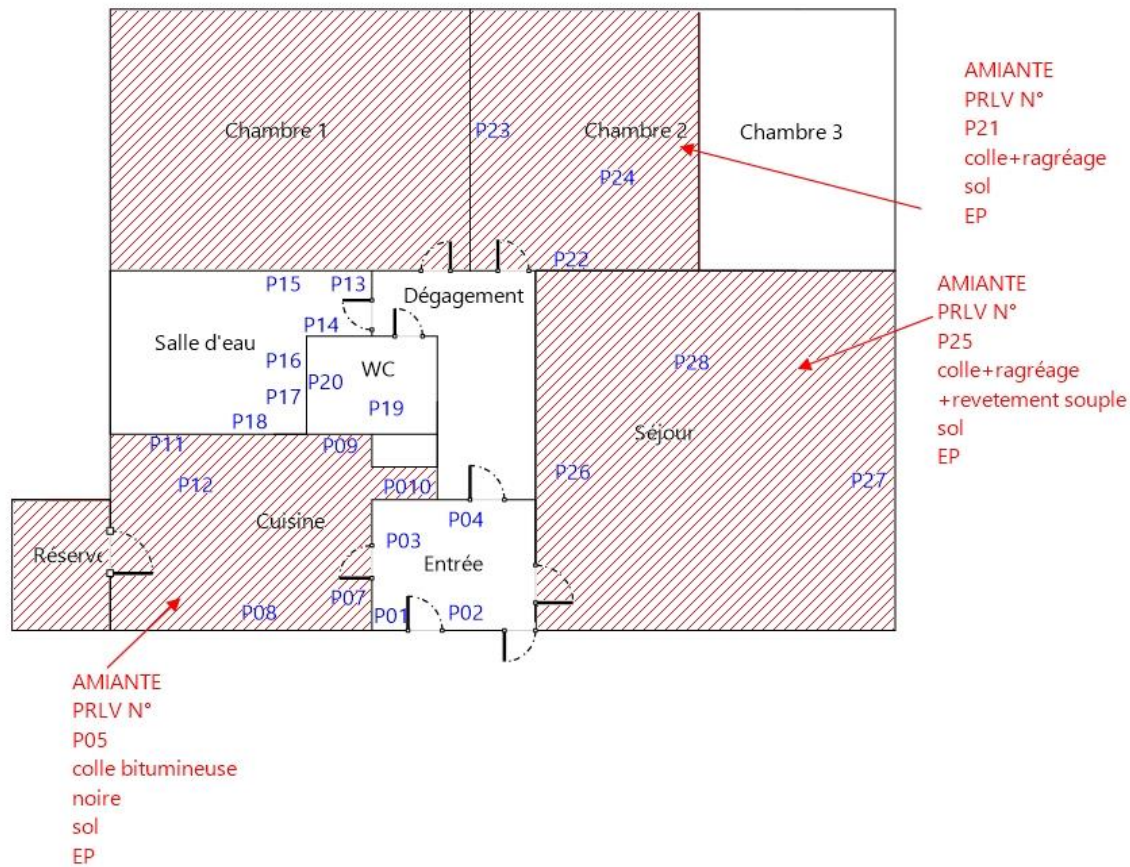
Chambre 1

P23

Chambre 2

P24

Chambre 3

AMIANTE
PRLV N°
P21
colle+ragréage
sol
EP

P22

P15

P13

Dégagement

P14

Salle d'eau

P16

WC

P20

P17

P19

P18

AMIANTE
PRLV N°
P25
colle+ragréage
+revetement souple
sol
EP

P28

Séjour

P11

P09

P12

P010

P26

P27

Cuisine

P04

P03

Entrée

Réserve

P07

P08

P01

P02

AMIANTE
PRLV N°
P05
colle bitumineuse
noire
sol
EP